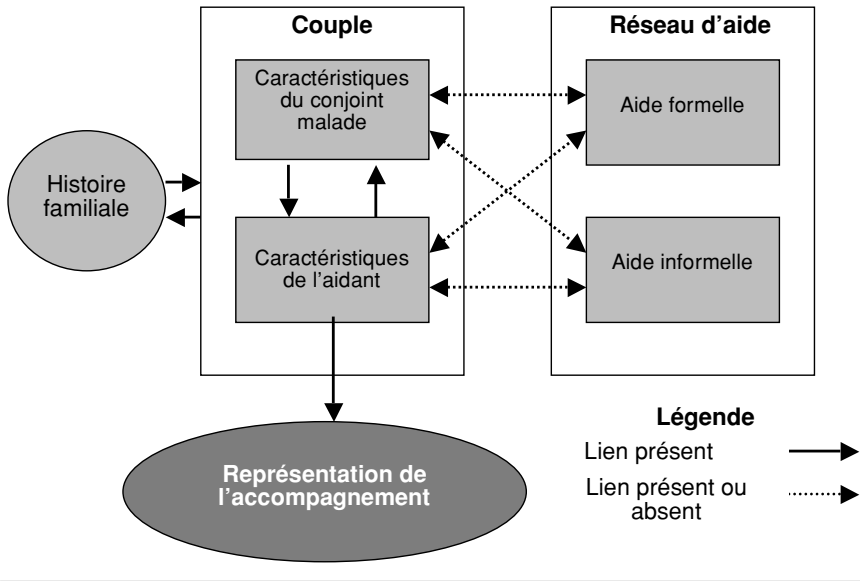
Couple

Réseau d'aide

Caractéristiques du conjoint malade

Aide formelle

Histoire familiale

Caractéristiques de l'aidant

Aide informelle

Représentation de l'accompagnement

Légende

Lien présent

Lien présent ou absent